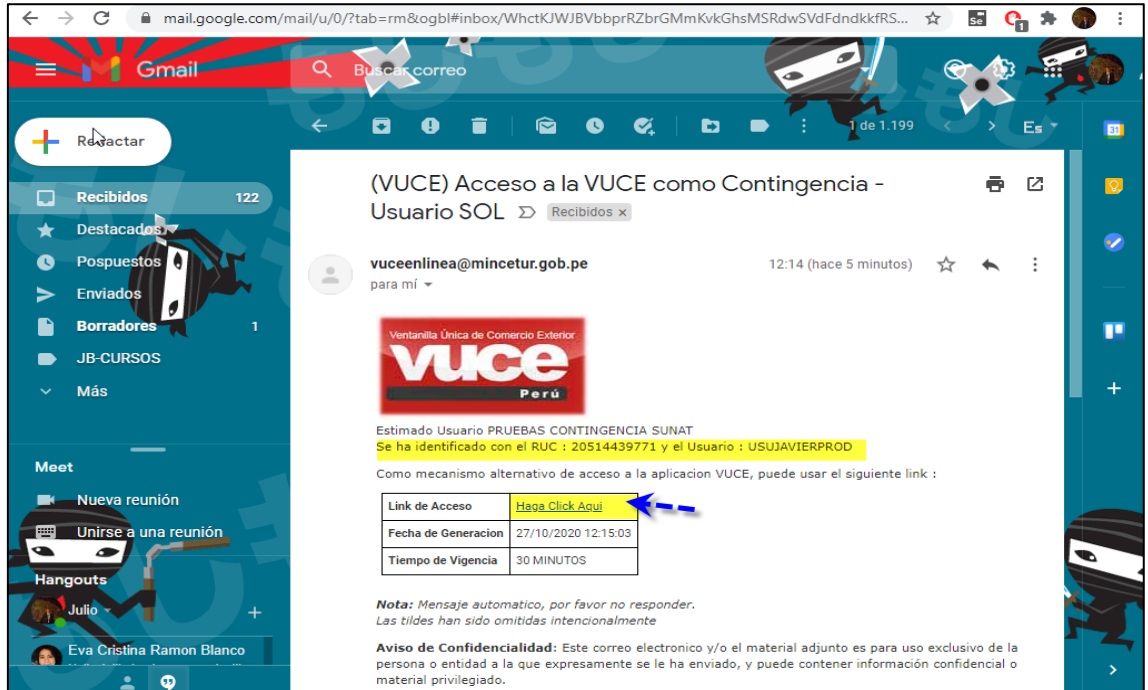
mail.google.com/mail/u/0/?tab=rm&ogbl#inbox/WhctKJWJBVbbprRZbrGMmKvkGhsMSRdwSVdFdndkkfRS...

Gmail

Buscar correo

Redactar

Recibidos 122
Destacados
Pospuestos
Enviados
Borradores 1
JB-CURSOS
Más

Meet
Nueva reunión
Unirse a una reunión

Hangouts
Julio
Eva Cristina Ramon Blanco

1 de 1.199

Es

(VUCE) Acceso a la VUCE como Contingencia - Usuario SOL

Recibidos ×

vuceenlinea@mincetur.gob.pe
para mí

12:14 (hace 5 minutos)

Ventanilla Única de Comercio Exterior
vuce
Perú

Estimado Usuario PRUEBAS CONTINGENCIA SUNAT
Se ha identificado con el RUC : 20514439771 y el Usuario : USUJAVIERPROD

Como mecanismo alternativo de acceso a la aplicacion VUCE, puede usar el siguiente link :

| Link de Acceso | Haga Click Aqui |
|---|---|
| Fecha de Generacion | 27/10/2020 12:15:03 |
| Tiempo de Vigencia | 30 MINUTOS |

Nota: Mensaje automatico, por favor no responder.
Las tildes han sido omitidas intencionalmente

Aviso de Confidencialidad: Este correo electronico y/o el material adjunto es para uso exclusivo de la persona o entidad a la que expresamente se le ha enviado, y puede contener información confidencial o material privilegiado.